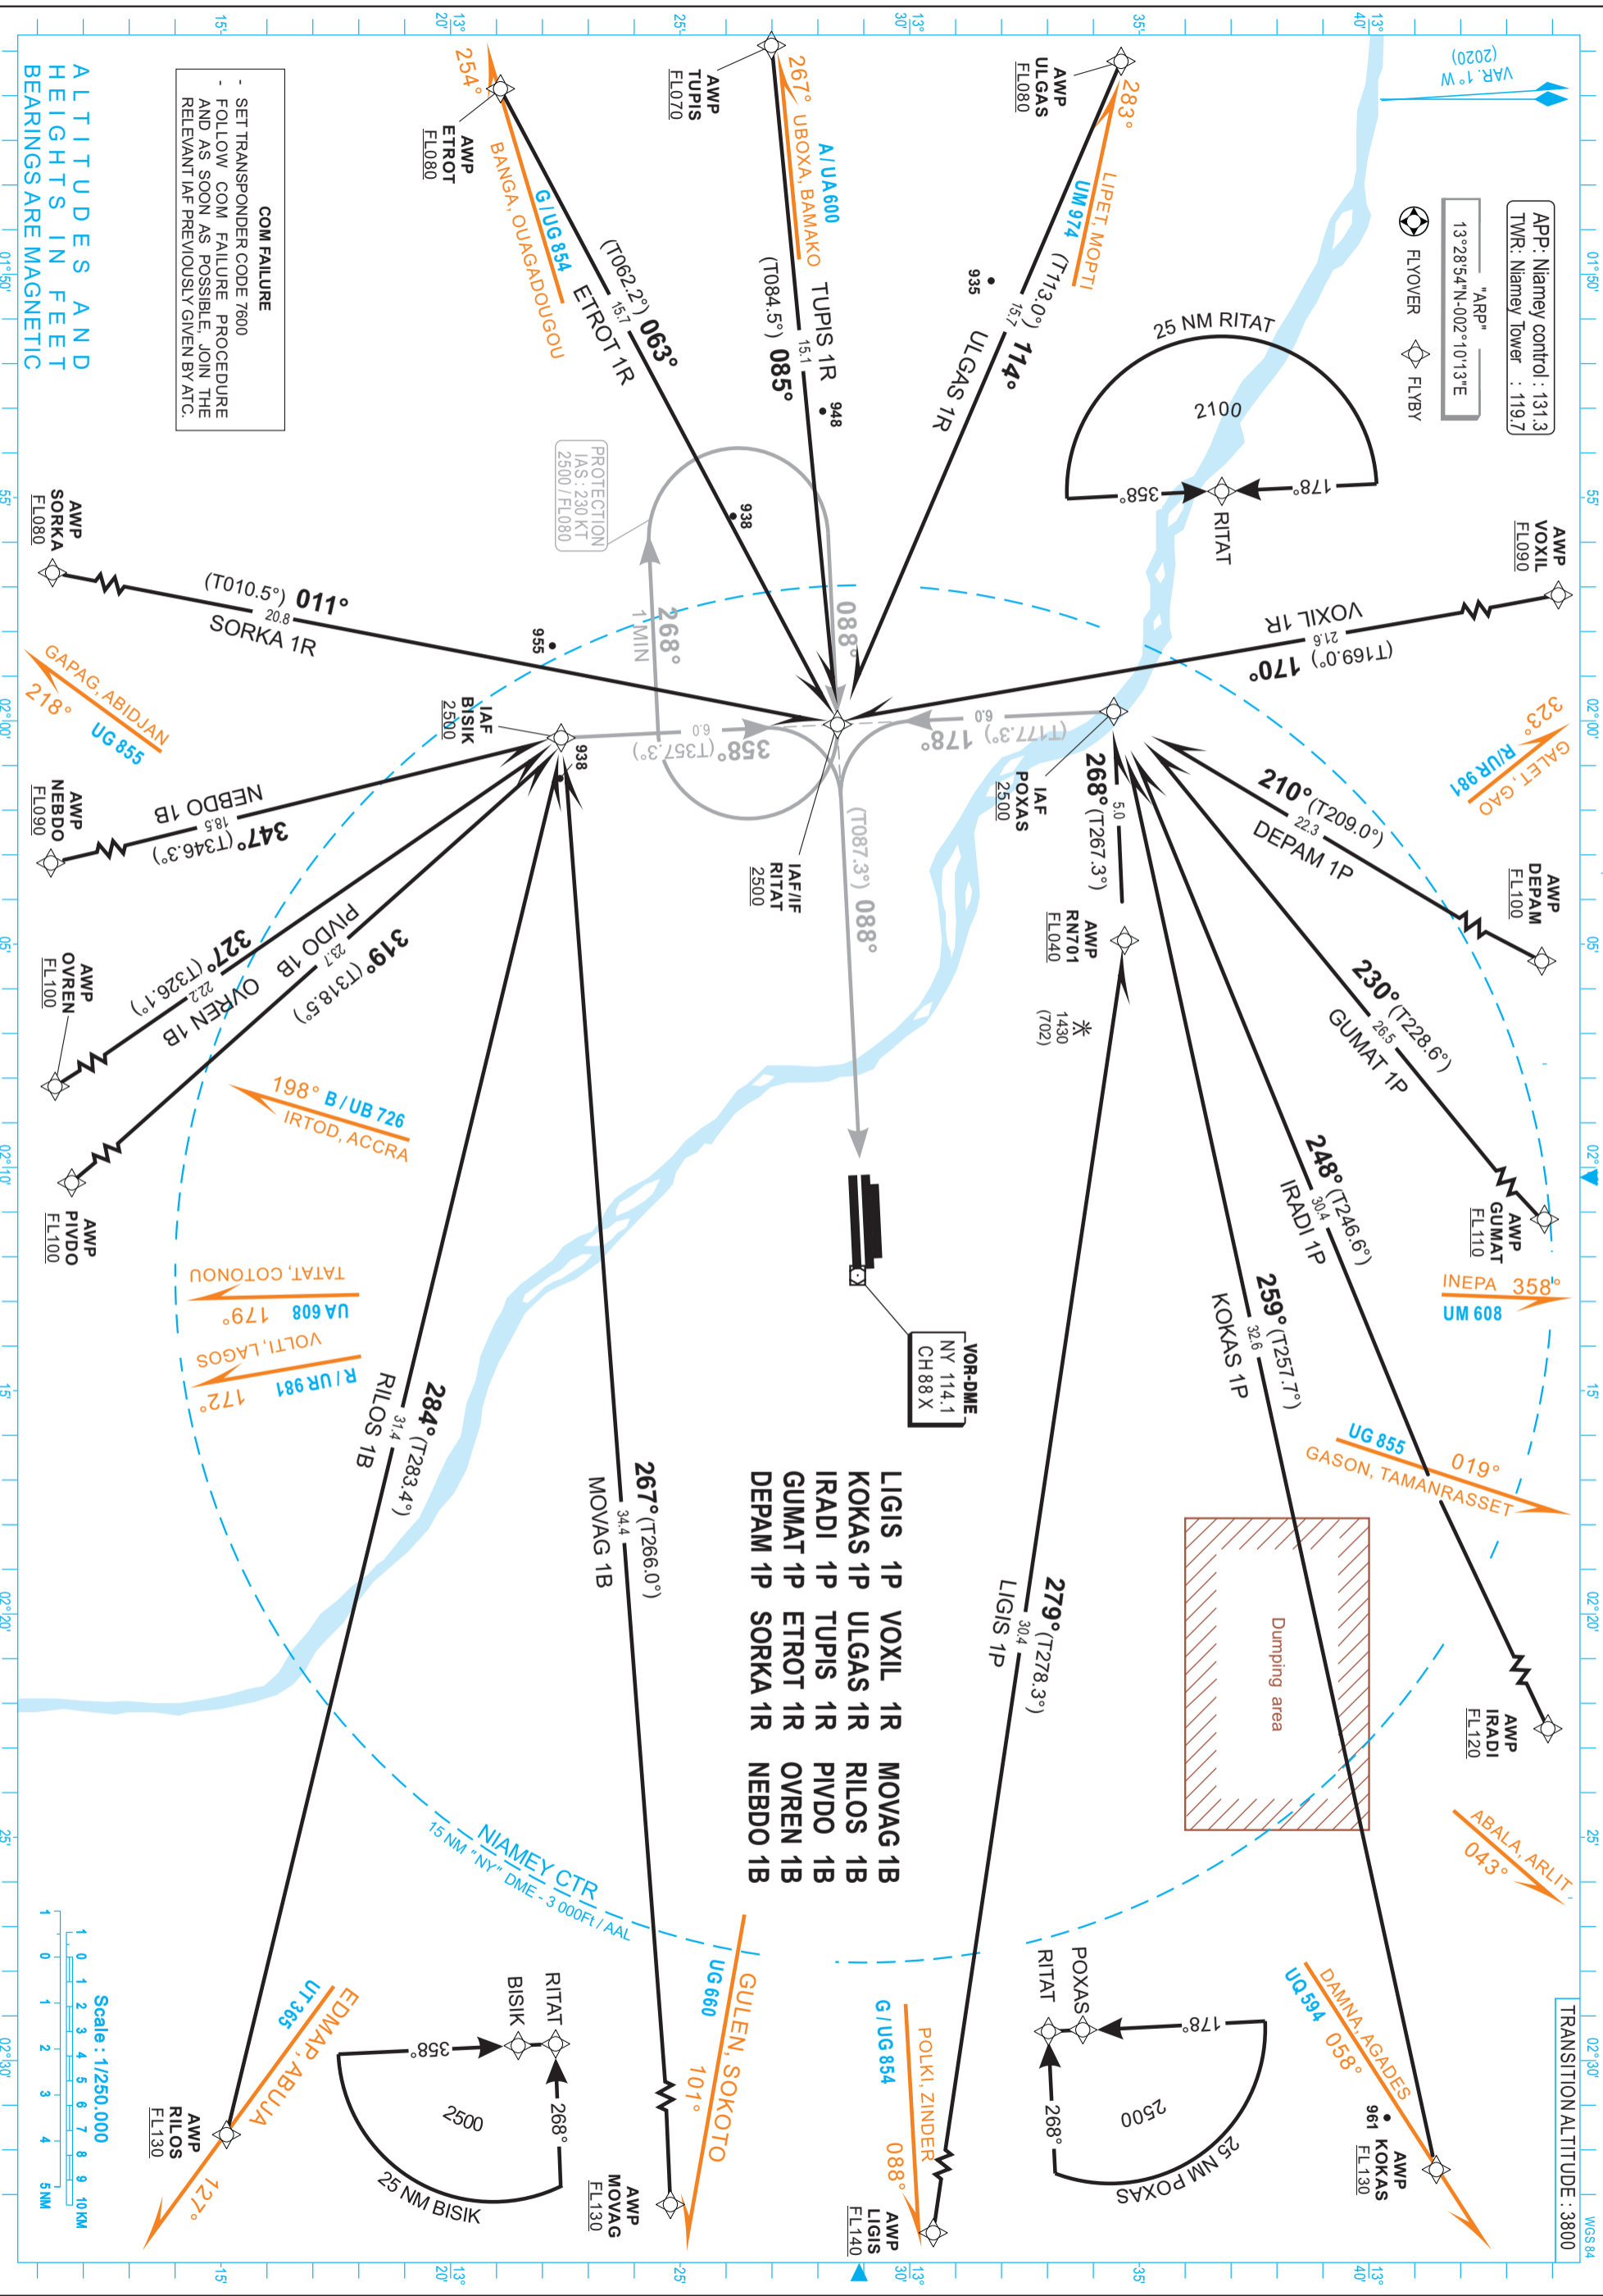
ALTITUDES AND HEIGHTS IN FEET
BEARINGS ARE MAGNETIC

COM FAILURE
- SET TRANSPONDER CODE 7600
- FOLLOW COM FAILURE PROCEDURE AND AS SOON AS POSSIBLE, JOIN THE RELEVANT IAF PREVIOUSLY GIVEN BY ATC.

APP: Niamey control : 131.3
TWR: Niamey Tower : 119.7

"ARP"
13°28'54"N-002°10'13"E

FLYOVER
FLYBY

VAR. 1° W (2020)

25 NM RITAT
2100
358°
178°
RITAT

AWP ETROT FL080
254°
BANGA, OUAGADOUGOU
G / UG 854
(T062.2°) 15.7 063°
ETROT 1R

AWP TUPIS FL070
267°
UBOXA, BAMAKO
A / UA 600
(T084.5°) 15.1 085°
TUPIS 1R
948

AWP ULGAS FL080
283°
LIPET, MOPTI
UM 974
(T113.0°) 15.7 114°
ULGAS 1R
935

PROTECTION
IAS : 230 KT
2500 / FL080
938
1 MIN
268°
088°

AWP SORKA FL080
(T010.5°) 20.8 011°
SORKA 1R
955

AWP VOXIL FL090
VOXIL 1R
(T169.0°) 21.6 170°

GAPAG, ABIDJAN
218°
UG 855

IAF BISIK 2500
938
(T357.3°) 358° 6.0
(T177.3°) 178° 6.0

AWP NEBDO FL090
NEBDO 1B
(T346.3°) 18.5 347°

IAF/IF RITAT 2500
(T087.3°) 088°

IAF POXAS 2500
268° (T267.3°) 5.0

GALET, GAO
R/UR 981
323°

210° (T209.0°) 22.3
DEPAM 1P
AWP DEPAM FL100

AWP RN701 FL040
1430 (702)

AWP OVREN FL100
(T326.1°) 22.2 327°
OVREN 1B
PIVDO 1B
(T318.5°) 23.7 319°

198° B / UB 726
IRTOD, ACCRA

230° (T228.6°) 26.5
GUMAT 1P
AWP GUMAT FL110

248° (T246.6°) 30.4
IRADI 1P

AWP PIVDO FL100

TATAL, COTONOU
UA 608
179°

VOLTI, LAGOS
R / UR 981
172°

VOR-DME
NY 114.1
CH88X

INEPA 358°
UM 608

259° (T257.7°) 32.6
KOKAS 1P

284° (T283.4°) 31.4
RILOS 1B

267° (T266.0°) 34.4
MOVAG 1B

LIGIS 1P VOXIL 1R MOVAG 1B
KOKAS 1P ULGAS 1R RILOS 1B
IRADI 1P TUPIS 1R PIVDO 1B
GUMAT 1P ETROT 1R OVREN 1B
DEPAM 1P SORKA 1R NEBDO 1B

UG 855
019°
GASON, TAMANRASSET

Dumping area

279° (T278.3°) 30.4
LIGIS 1P

AWP IRADI FL120

ABALA, ARLIT
043°

15 NM "NY" DME - 3 000Ft / AAL
NIAMEY CTR

Scale : 1/250.000
0 1 2 3 4 5 NM
0 1 2 3 4 5 6 7 8 9 10 KM

EDMAP, ABUJA
UT 365
127°
AWP RILOS FL130

RITAT
BISIK
358°
268°
2500
25 NM BISIK

GULEN, SOKOTO
UG 660
101°
AWP MOVAG FL130

G / UG 854
POLKI, ZINDER
088°
AWP LIGIS FL140

POXAS
RITAT
178°
268°
2500
25 NM POXAS

DAMNA, AGADES
UQ 594
058°
961
AWP KOKAS FL130

TRANSITION ALTITUDE : 3800

WGS 84

15' 20' 25' 30' 35' 40'
13° 13° 13°
01°50' 55' 02°00' 05' 02°10' 15' 02°20' 25' 02°30'